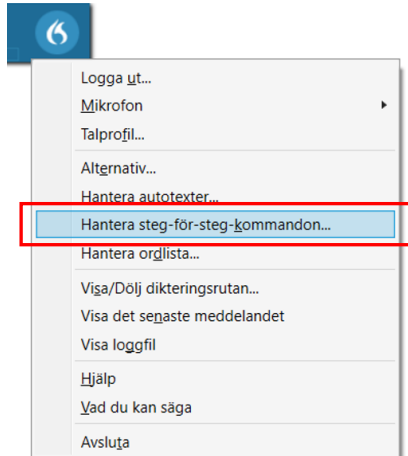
Logga ut...
Mikrofon
Talprofil...
Alternativ...
Hantera autotexter...
Hantera steg-för-steg-kommandon...
Hantera ordlista...
Visa/Dölj dikteringsrutan...
Visa det senaste meddelandet
Visa loggfil
Hjälp
Vad du kan säga
Avsluta